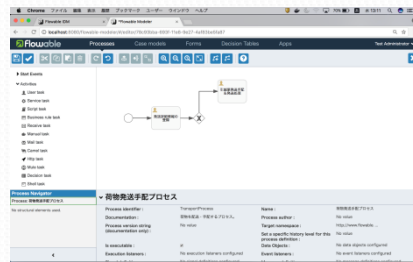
Chrome ファイル 編集 表示 履歴 ブックマーク ユーザー ウインドウ ヘルプ

Flowable IDM | Flowable Modeler

localhost:8080/flowable-modeler/#/editor/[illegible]

Flowable Processes Case models Forms Decision Tables Apps Test Administrator

Start Events
Activities
User task
Service task
Script task
Business rule task
Receive task
Manual task
Mail task
Camel task
Http task
Mule task
Decision task
Shell task

Process Navigator
Process: 荷物発送手配プロセス
No structural elements used.

荷物発送手配を依頼する

荷物発送手配を完了する

荷物発送手配プロセス

| Process identifier : | TransportProcess | Name : | 荷物発送手配プロセス |
|---|---|---|---|
| Documentation : | 荷物を配送・手配するプロセス。 | Process author : | No value |
| Process version string (documentation only) : | No value | Target namespace : | http://www.flowable.... |
| | | Set a specific history level for this process definition : | No value |
| Is executable : | ☑ | Data Objects : | No data objects configured |
| Execution listeners : | No execution listeners configured | Event listeners : | No event listeners configured |